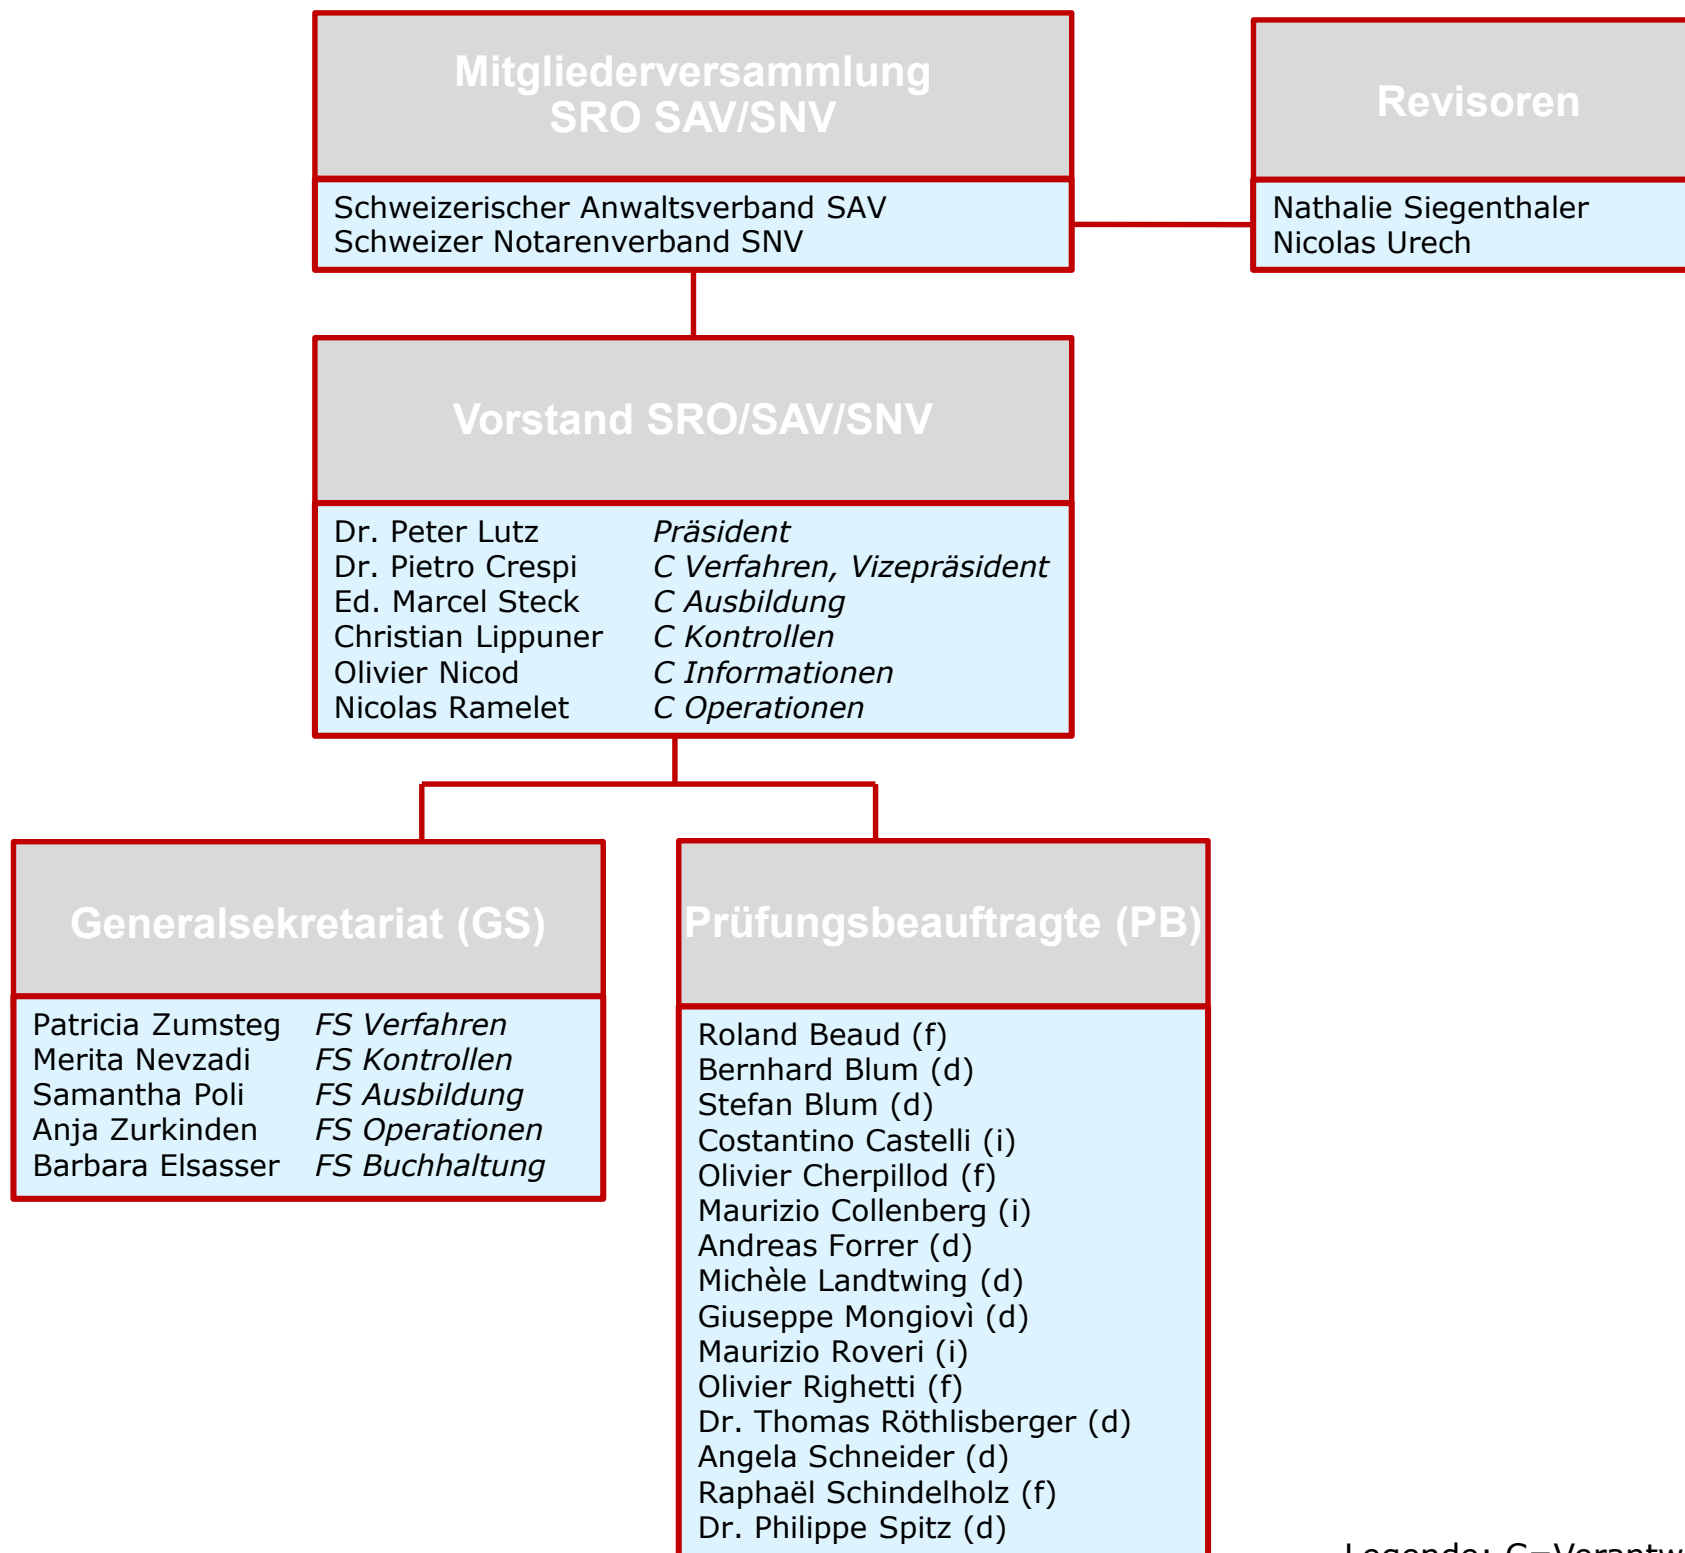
Mitgliederversammlung
SRO SAV/SNV

Schweizerischer Anwaltsverband SAV
Schweizer Notarenverband SNV

Revisoren

Nathalie Siegenthaler
Nicolas Urech

Vorstand SRO/SAV/SNV

| | |
|---|---|
| Dr. Peter Lutz | *Präsident* |
| Dr. Pietro Crespi | *C Verfahren, Vizepräsident* |
| Ed. Marcel Steck | *C Ausbildung* |
| Christian Lippuner | *C Kontrollen* |
| Olivier Nicod | *C Informationen* |
| Nicolas Ramelet | *C Operationen* |

Generalsekretariat (GS)

| | |
|---|---|
| Patricia Zumsteg | *FS Verfahren* |
| Merita Nevzadi | *FS Kontrollen* |
| Samantha Poli | *FS Ausbildung* |
| Anja Zurkinden | *FS Operationen* |
| Barbara Elsasser | *FS Buchhaltung* |

Prüfungsbeauftragte (PB)

Roland Beaud (f)
Bernhard Blum (d)
Stefan Blum (d)
Costantino Castelli (i)
Olivier Cherpillod (f)
Maurizio Collenberg (i)
Andreas Forrer (d)
Michèle Landtwing (d)
Giuseppe Mongiovì (d)
Maurizio Roveri (i)
Olivier Righetti (f)
Dr. Thomas Röthlisberger (d)
Angela Schneider (d)
Raphaël Schindelholz (f)
Dr. Philippe Spitz (d)

Legende: C=Verantw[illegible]